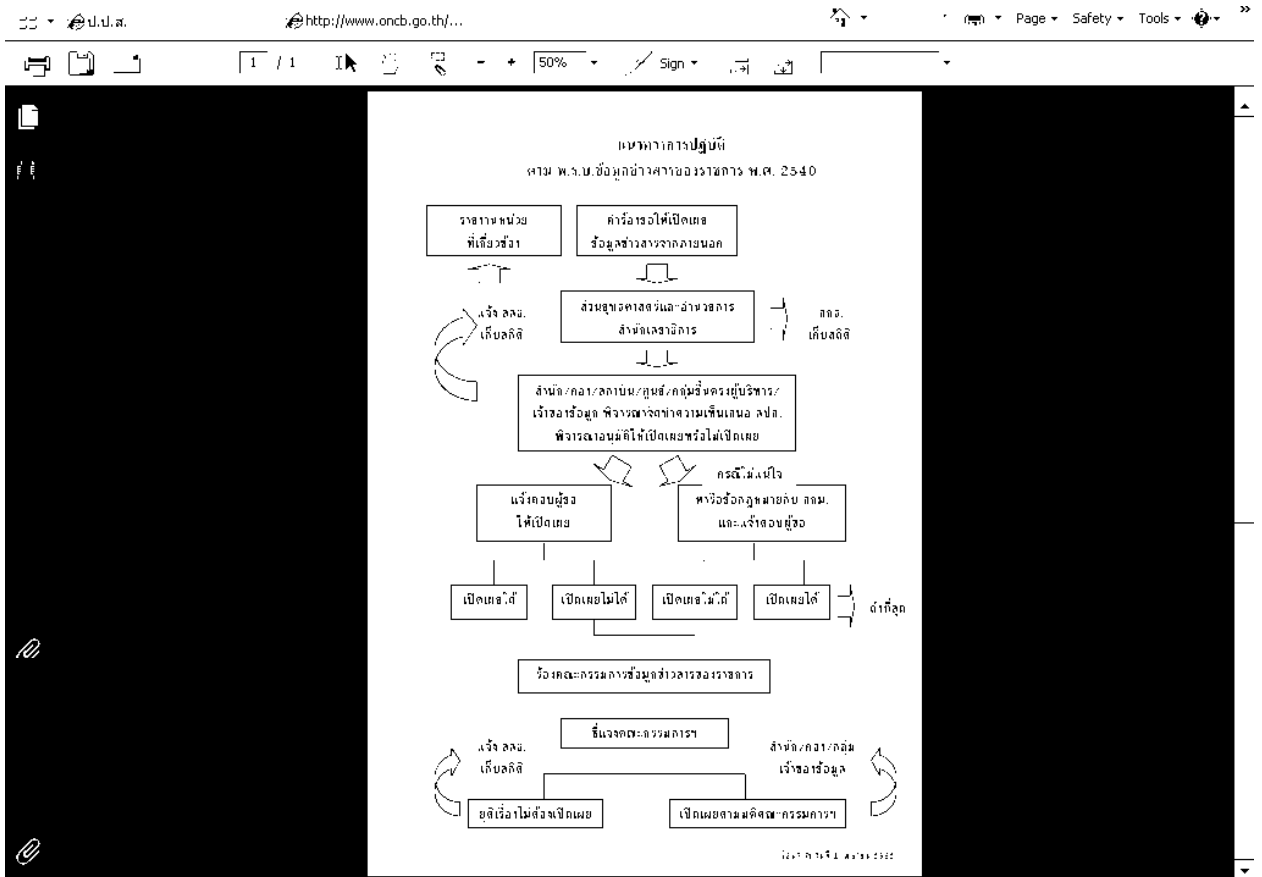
ป.ป.ส.
http://www.oncb.go.th/...
Page ▾ Safety ▾ Tools ▾
1 / 1
50%
Sign ▾

แนวทางการปฏิบัติ
ตาม พ.ร.บ.ข้อมูลข่าวสารของราชการ พ.ศ. 2540

รายงานหน่วยที่เกี่ยวข้อง

คำร้องขอให้เปิดเผยข้อมูลข่าวสารจากภายนอก

แจ้ง สลธ. เก็บสถิติ

ส่วนสุขอนามัยและอำนวยการ สำนักเลขาธิการ

สลธ. เก็บสถิติ

สำนัก/กอง/สถาบัน/ศูนย์/กลุ่มขึ้นตรงผู้บริหาร/เจ้าของข้อมูล พิจารณาร่างความเห็นเสนอ ลปส. พิจารณาอนุมัติให้เปิดเผยหรือไม่เปิดเผย

กรณีไม่แน่ใจ

แจ้งตอบผู้ขอให้เปิดเผย

หารือข้อกฎหมายกับ สกม. และแจ้งตอบผู้ขอ

เปิดเผยได้

เปิดเผยไม่ได้

เปิดเผยไม่ได้

เปิดเผยได้

ดำเนินการ

ร้องคณะกรรมการข้อมูลข่าวสารของราชการ

ชี้แจงคณะกรรมการฯ

แจ้ง สลธ. เก็บสถิติ

สำนัก/กอง/กลุ่ม เจ้าของข้อมูล

ยุติเรื่องไม่ต้องเปิดเผย

เปิดเผยตามมติคณะกรรมการฯ

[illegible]